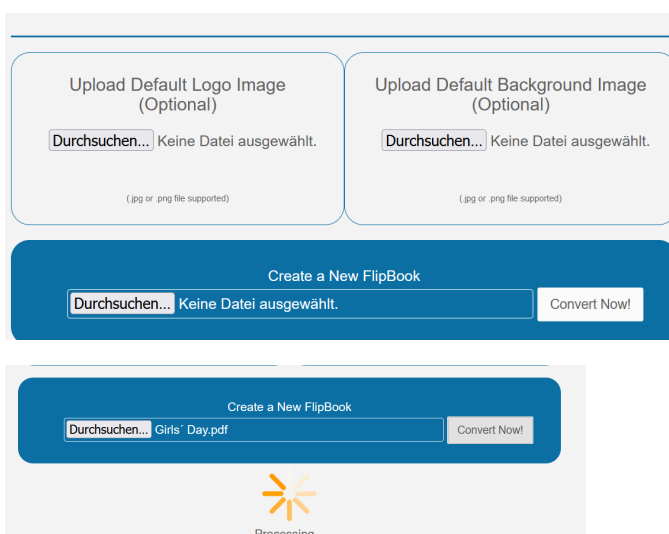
Upload Default Logo Image (Optional)

Durchsuchen... Keine Datei ausgewählt.

(.jpg or .png file supported)

Upload Default Background Image (Optional)

Durchsuchen... Keine Datei ausgewählt.

(.jpg or .png file supported)

Create a New FlipBook

Durchsuchen... Keine Datei ausgewählt.

Convert Now!

Create a New FlipBook

Durchsuchen... Girls´ Day.pdf

Convert Now!

Processing